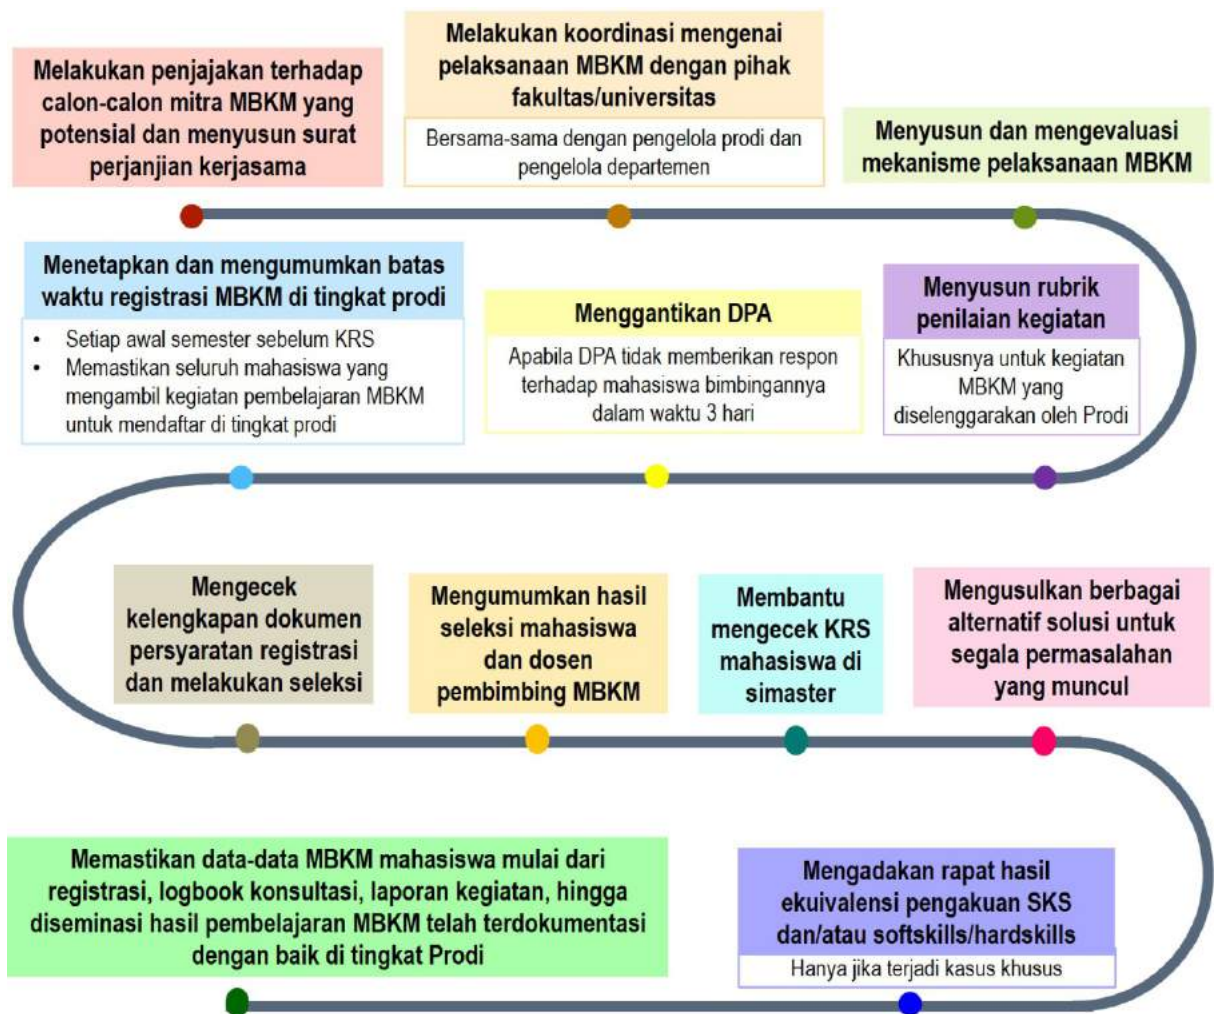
Melakukan penjajakan terhadap calon-calon mitra MBKM yang potensial dan menyusun surat perjanjian kerjasama

Melakukan koordinasi mengenai pelaksanaan MBKM dengan pihak fakultas/universitas

Bersama-sama dengan pengelola prodi dan pengelola departemen

Menyusun dan mengevaluasi mekanisme pelaksanaan MBKM

Menetapkan dan mengumumkan batas waktu registrasi MBKM di tingkat prodi

- Setiap awal semester sebelum KRS
- Memastikan seluruh mahasiswa yang mengambil kegiatan pembelajaran MBKM untuk mendaftar di tingkat prodi

Menggantikan DPA

Apabila DPA tidak memberikan respon terhadap mahasiswa bimbingannya dalam waktu 3 hari

Menyusun rubrik penilaian kegiatan

Khususnya untuk kegiatan MBKM yang diselenggarakan oleh Prodi

Mengecek kelengkapan dokumen persyaratan registrasi dan melakukan seleksi

Mengumumkan hasil seleksi mahasiswa dan dosen pembimbing MBKM

Membantu mengecek KRS mahasiswa di simaster

Mengusulkan berbagai alternatif solusi untuk segala permasalahan yang muncul

Memastikan data-data MBKM mahasiswa mulai dari registrasi, logbook konsultasi, laporan kegiatan, hingga diseminasi hasil pembelajaran MBKM telah terdokumentasi dengan baik di tingkat Prodi

Mengadakan rapat hasil ekuivalensi pengakuan SKS dan/atau softskills/hardskills

Hanya jika terjadi kasus khusus